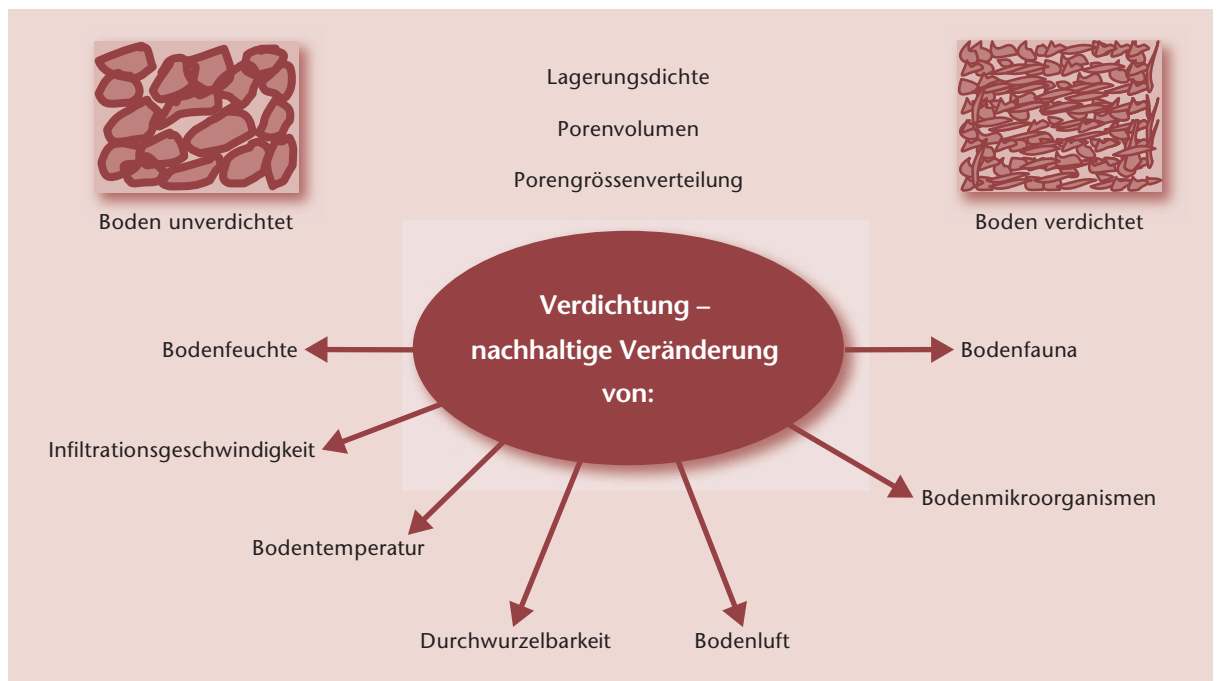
Lagerungsdichte

Porenvolumen

Porengrössenverteilung

Boden unverdichtet

Boden verdichtet

Verdichtung – nachhaltige Veränderung von:

Bodenfeuchte

Bodenfauna

Infiltrationsgeschwindigkeit

Bodenmikroorganismen

Bodentemperatur

Durchwurzelbarkeit

Bodenluft